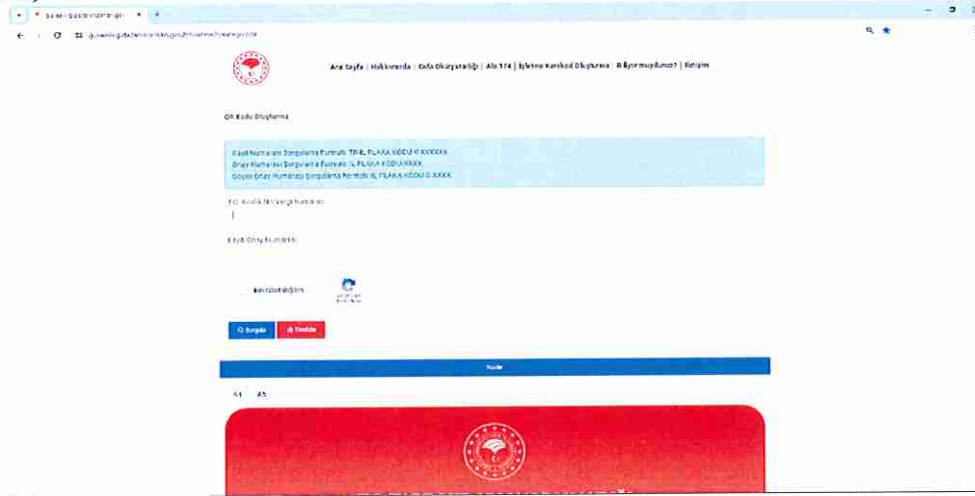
Ana Sayfa | Hakkımızda | Gıda Okuryazarlığı | Alo 174 | İşletme Karekod Oluşturma | Biliyor muydunuz? | İletişim

QR Kodu Oluşturma

Kayıt Numarası Sorgulama Formatı: TR-İL PLAKA KODU-K-XXXXXX
Onay Numarası Sorgulama Formatı: İL PLAKA KODU-XXXX
Geçici Onay Numarası Sorgulama Formatı: İL PLAKA KODU-G-XXXX

T.C. Kimlik No / Vergi Numarası

Kayıt/Onay Numarası

Ben robot değilim

Sorgula
Temizle

Yazdır

A4 A5